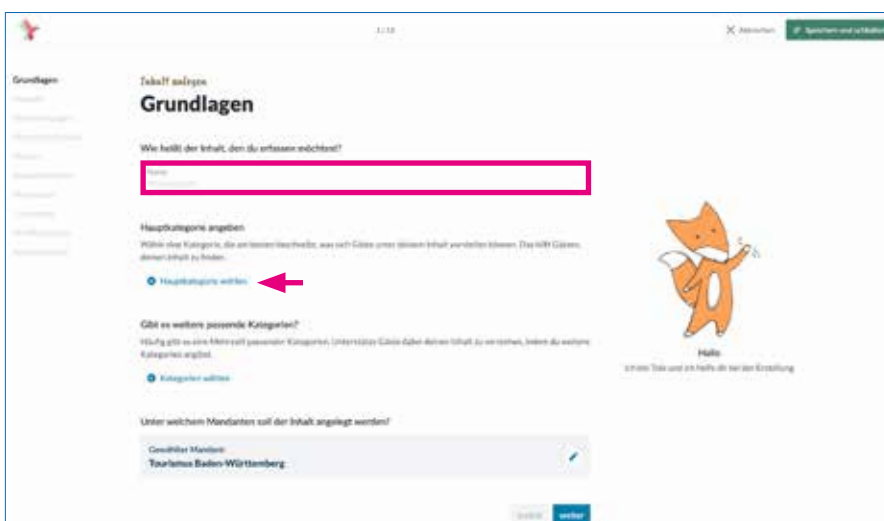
1 / 10

Abbrechen

Speichern und schließen

Grundlagen

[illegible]

Inhalt anlegen

Grundlagen

Wie heißt der Inhalt, den du erfassen möchtest?

Name

Hauptkategorie angeben

Wähle eine Kategorie, die am besten beschreibt, was sich Gäste unter deinem Inhalt vorstellen können. Das hilft Gästen, deinen Inhalt zu finden.

Hauptkategorie wählen

Gibt es weitere passende Kategorien?

Häufig gibt es eine Mehrzahl passender Kategorien. Unterstütze Gäste dabei deinen Inhalt zu verstehen, indem du weitere Kategorien angibst.

Kategorien wählen

Unter welchem Mandanten soll der Inhalt angelegt werden?

Gewählter Mandant

Tourismus Baden-Württemberg

Hallo

Ich bin Tide und ich helfe dir bei der Erstellung

zurück

weiter